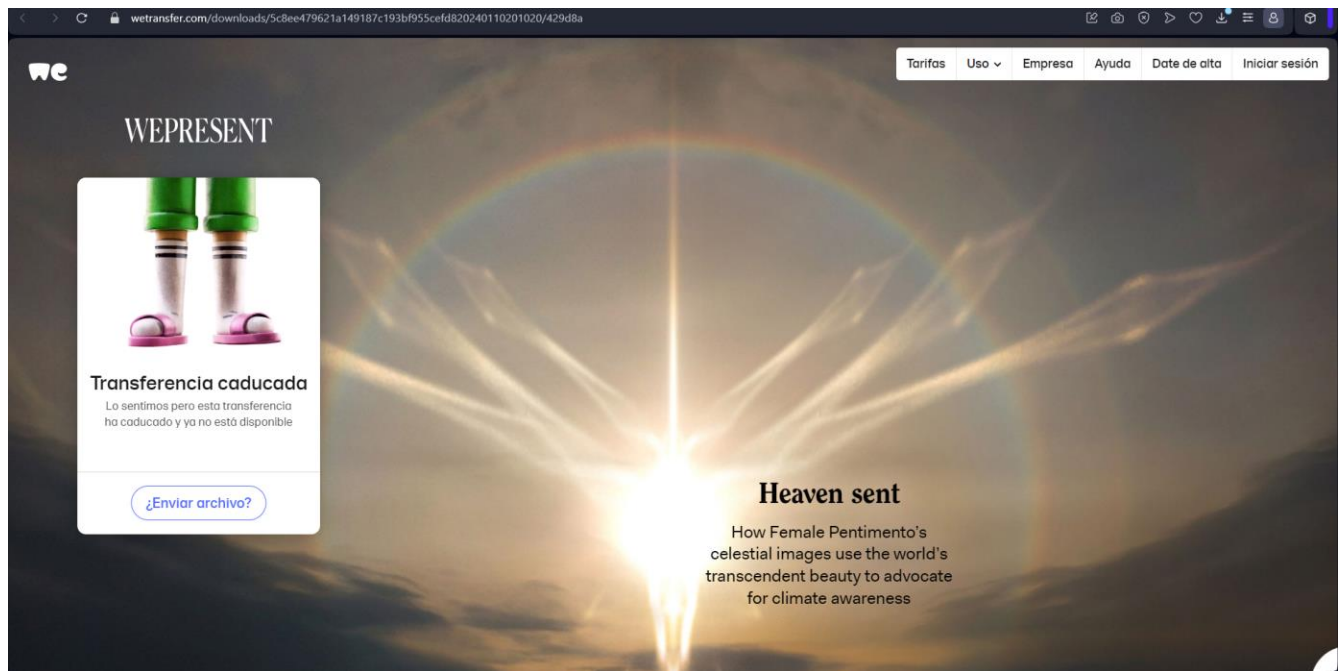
wetransfer.com/downloads/5c8ee479621a149187c193bf955cefd820240110201020/429d8a

we

Tarifas Uso Empresa Ayuda Date de alta Iniciar sesión

WEPRESENT

Transferencia caducada

Lo sentimos pero esta transferencia ha caducado y ya no está disponible

¿Enviar archivo?

Heaven sent

How Female Pentimento's celestial images use the world's transcendent beauty to advocate for climate awareness